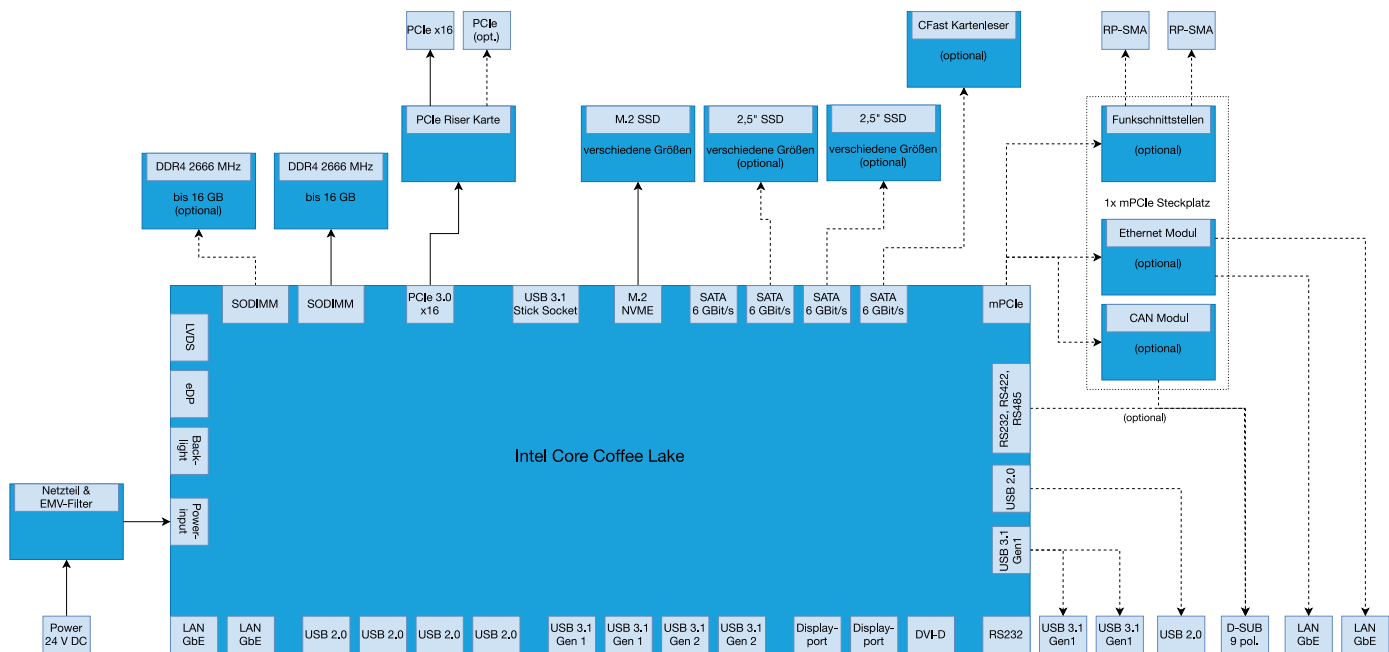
PCIe x16

PCIe (opt.)

CFast Kartenleser

(optional)

RP-SMA

RP-SMA

PCIe Riser Karte

M.2 SSD

verschiedene Größen

2,5" SSD

verschiedene Größen (optional)

2,5" SSD

verschiedene Größen (optional)

Funkschnittstellen

(optional)

DDR4 2666 MHz

bis 16 GB (optional)

DDR4 2666 MHz

bis 16 GB

1x mPCIe Steckplatz

Ethernet Modul

(optional)

CAN Modul

(optional)

SODIMM

SODIMM

PCIe 3.0 x16

USB 3.1 Stick Socket

M.2 NVME

SATA 6 GBit/s

SATA 6 GBit/s

SATA 6 GBit/s

SATA 6 GBit/s

mPCIe

LVDS

eDP

Backlight

RS232, RS422, RS485

(optional)

Intel Core Coffee Lake

USB 2.0

Netzteil & EMV-Filter

Power-input

USB 3.1 Gen1

Power 24 V DC

LAN GbE

LAN GbE

USB 2.0

USB 2.0

USB 2.0

USB 2.0

USB 3.1 Gen 1

USB 3.1 Gen 1

USB 3.1 Gen 2

USB 3.1 Gen 2

Display-port

Display-port

DVI-D

RS232

USB 3.1 Gen1

USB 3.1 Gen1

USB 2.0

D-SUB 9 pol.

LAN GbE

LAN GbE